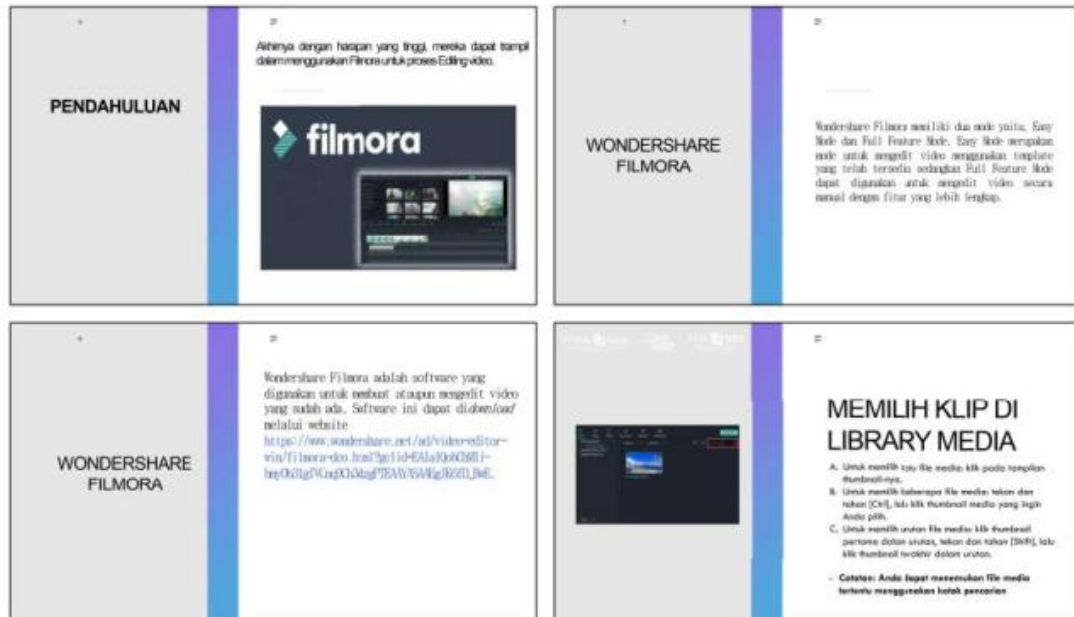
PENDAHULUAN

Akhirnya dengan harapan yang tinggi, mereka dapat tampil dalam menggunakan Filmora untuk proses Editing video.

filmora

WONDERSHARE FILMORA

Wondershare Filmora memiliki dua mode yaitu, Easy Mode dan Full Feature Mode. Easy Mode merupakan mode untuk mengedit video menggunakan template yang telah tersedia sedangkan Full Feature Mode dapat digunakan untuk mengedit video secara manual dengan fitur yang lebih lengkap.

WONDERSHARE FILMORA

Wondershare Filmora adalah software yang digunakan untuk membuat ataupun mengedit video yang sudah ada. Software ini dapat di*download* melalui website https://www.wondershare.net/ad/video-editor-win/filmora-deo.html?gclid=EAIaIQobChMI-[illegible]

MEMILIH KLIP DI LIBRARY MEDIA

A. Untuk memilih satu file media: klik pada tampilan thumbnail-nya.
B. Untuk memilih beberapa file media: tekan dan tahan [Ctrl], lalu klik thumbnail media yang ingin Anda pilih.
C. Untuk memilih urutan file media: klik thumbnail pertama dalam urutan, tekan dan tahan [Shift], lalu klik thumbnail terakhir dalam urutan.

- Catatan: Anda dapat menemukan file media tertentu menggunakan kotak pencarian